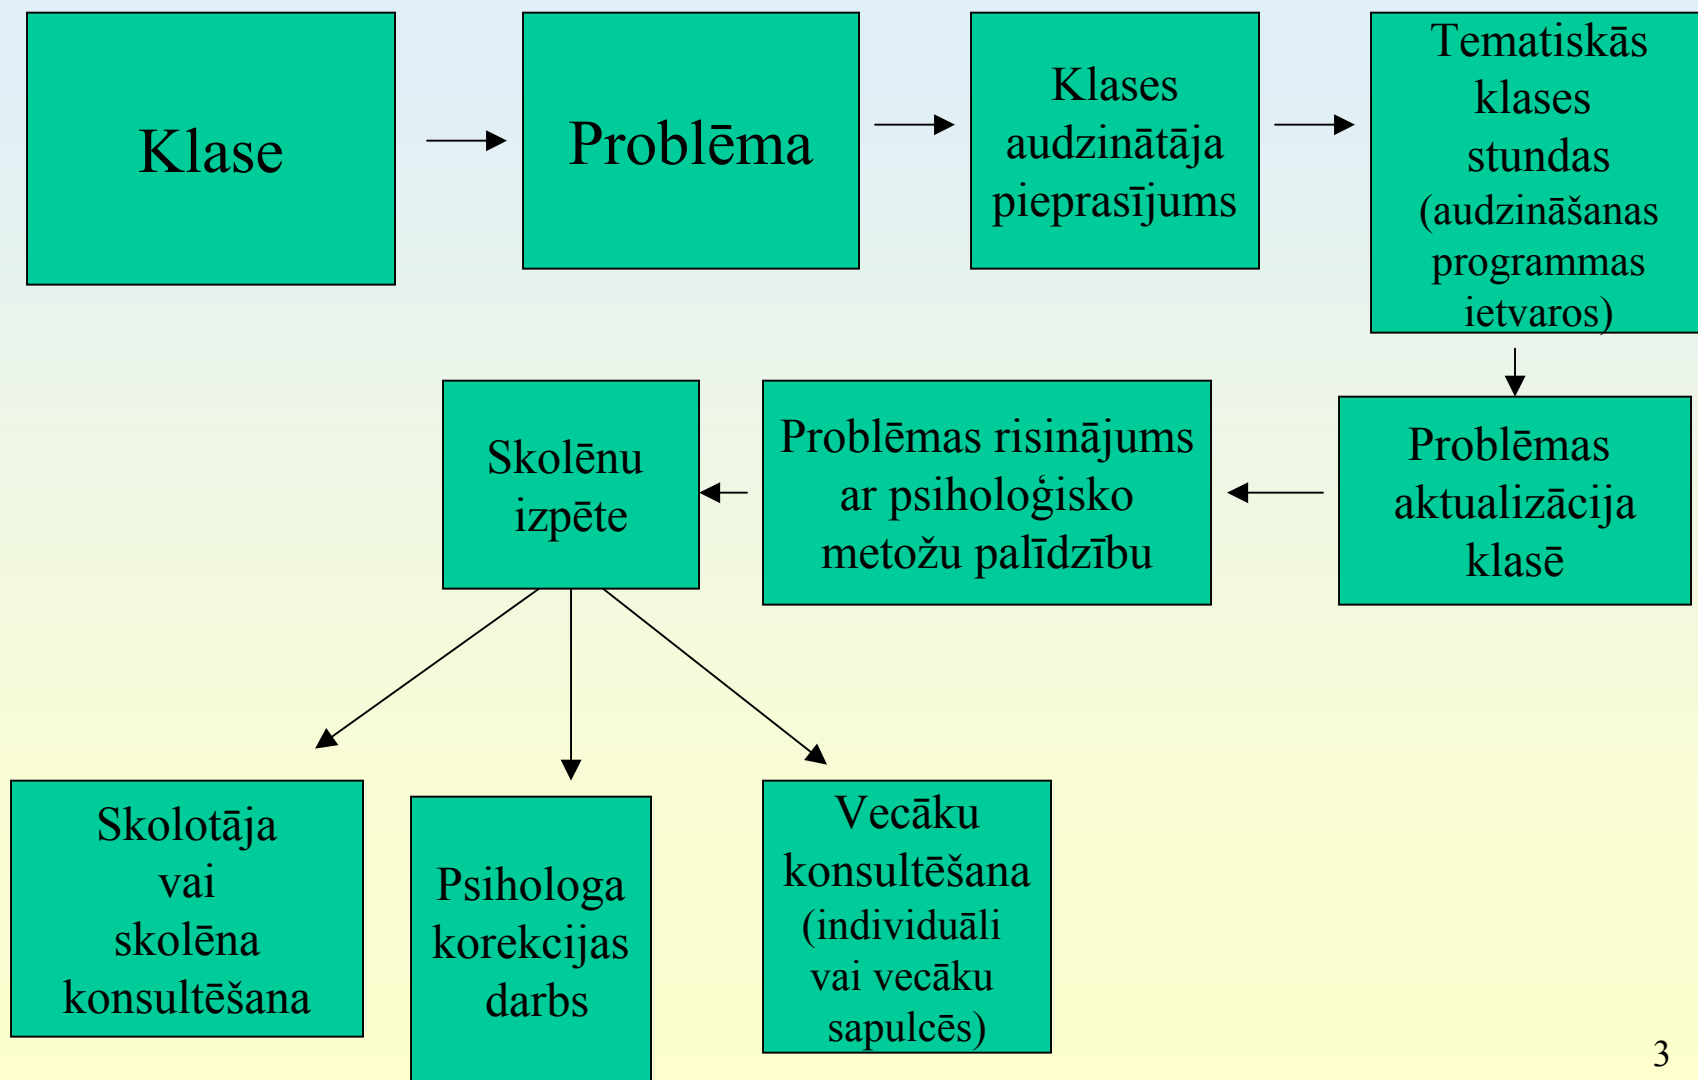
Klase

Problēma

Klases audzinātāja pieprasījums

Tematiskās klases stundas (audzināšanas programmas ietvaros)

Problēmas aktualizācija klasē

Problēmas risinājums ar psiholoģisko metožu palīdzību

Skolēnu izpēte

Skolotāja vai skolēna konsultēšana

Psihologa korekcijas darbs

Vecāku konsultēšana (individuāli vai vecāku sapulcēs)

3